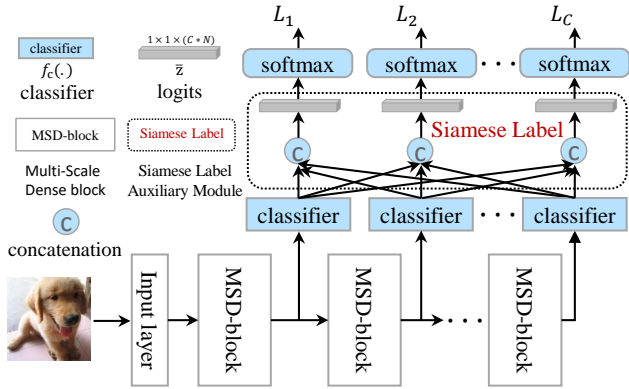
classifier
$f_c(.)$
classifier

$1 \times 1 \times (C * N)$
$\bar{z}$
logits

MSD-block
Multi-Scale Dense block

Siamese Label
Siamese Label Auxiliary Module

c
concatenation

$L_1$
$L_2$
$L_C$

softmax
softmax
· · ·
softmax

Siamese Label

c
c
c

classifier
classifier
· · ·
classifier

Input layer
MSD-block
MSD-block
· · ·
MSD-block